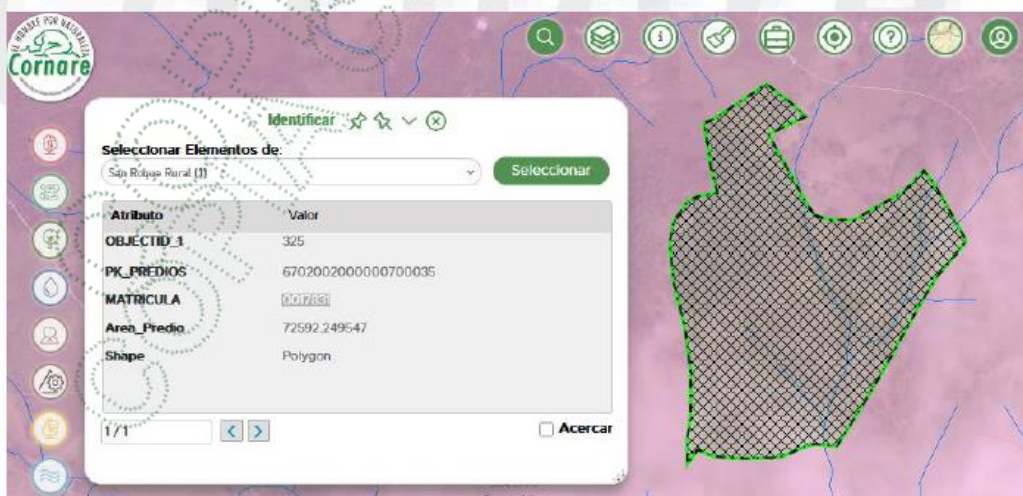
EL HOMBRE POR NATURALEZA
Cornare

Identificar

Seleccionar Elementos de:
San Roque Rural (1)
Seleccionar

| Atributo | Valor |
|---|---|
| OBJECTID_1 | 325 |
| PK_PREDIOS | 6702002000000700035 |
| MATRICULA | 0017831 |
| Area_Predio | 72592.249547 |
| Shape | Polygon |

1/1
Acercar